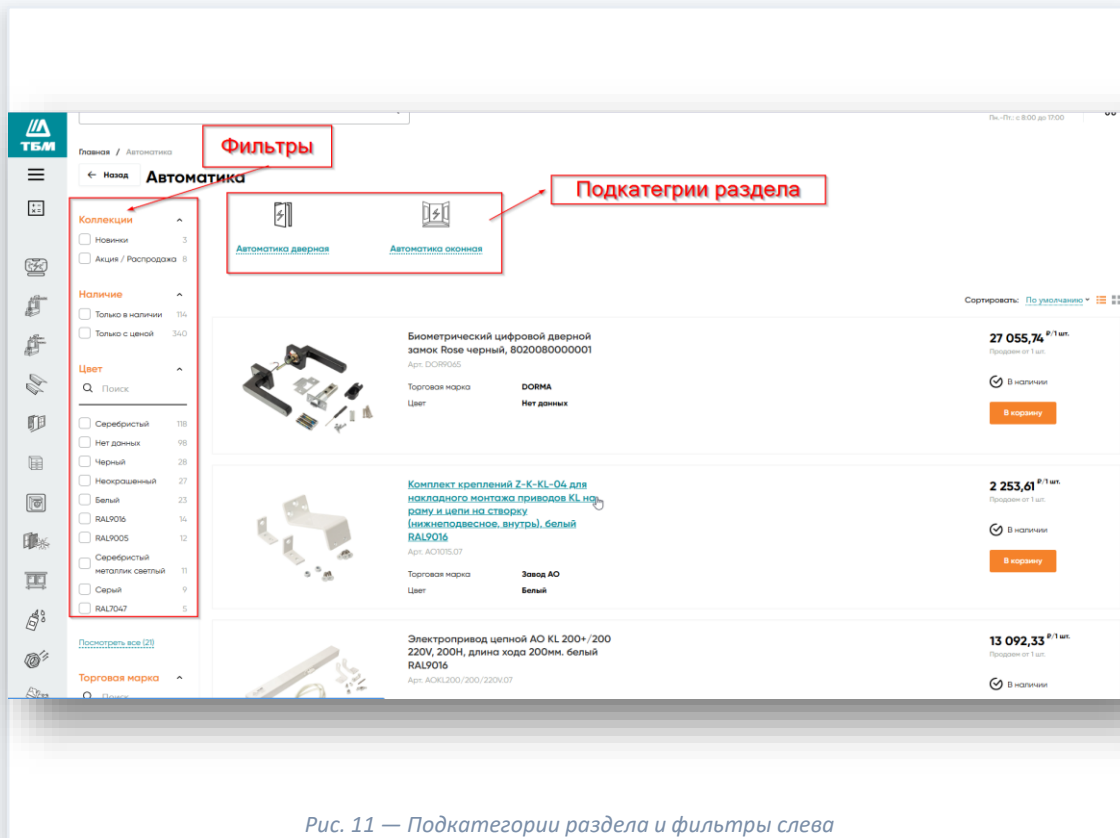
ТБМ

Пн.-Пт.: с 8:00 до 17:00

Главная / Автоматика

Фильтры

← Назад Автоматика

Подкатегрии раздела

Автоматика дверная

Автоматика оконная

Коллекции

Новинки 3

Акция / Распродажа 8

Наличие

Только в наличии 114

Только с ценой 340

Цвет

Поиск

Серебристый 118

Нет данных 98

Черный 28

Неокрашенный 27

Белый 23

RAL9016 14

RAL9005 12

Серебристый металлик светлый 11

Серый 9

RAL7047 5

Посмотреть все (21)

Торговая марка

Поиск

Сортировать: По умолчанию

Биометрический цифровой дверной замок Rose черный, 8020080000001

Арт. DOR9065

Торговая марка DORMA

Цвет Нет данных

27 055,74 ₽/1 шт.

Продаем от 1 шт.

В наличии

В корзину

Комплект креплений Z-K-KL-04 для накладного монтажа приводов KL на раму и цепи на створку (нижнеподвесное, внутр), белый RAL9016

Арт. AO1015.07

Торговая марка Завод АО

Цвет Белый

2 253,61 ₽/1 шт.

Продаем от 1 шт.

В наличии

В корзину

Электропривод цепной AO KL 200+/200 220V, 200Н, длина хода 200мм. белый RAL9016

Арт. AOKL200/200/220V.07

13 092,33 ₽/1 шт.

Продаем от 1 шт.

В наличии

Рис. 11 — Подкатегории раздела и фильтры слева